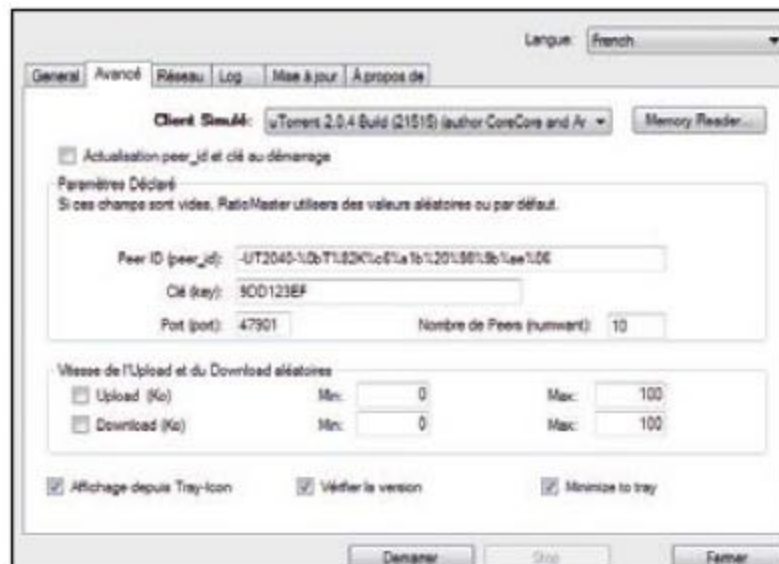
Langue: French

General | Avancé | Réseau | Log | Mise à jour | A propos de

Client Simulé: uTorrent 2.0.4 Build (21515) (author CoreCore and Ar

Memory Reader...

Actualisation peer_id et clé au démarrage

Paramètres Déclaré

Si ces champs sont vides, RatioMaster utilisera des valeurs aléatoires ou par défaut.

Peer ID (peer_id): -UT2040-%0bT%82K%c6%a1b%20%86%8b%ae%06

Clé (key): 9DD123EF

Port (port): 47901

Nombre de Peers (numwant): 10

Vitesse de l'Upload et du Download aléatoires

Upload (Ko) Min: 0 Max: 100

Download (Ko) Min: 0 Max: 100

Affichage depuis Tray-Icon

Vérifier la version

Minimize to tray

Demarrer

Stop

Fermer